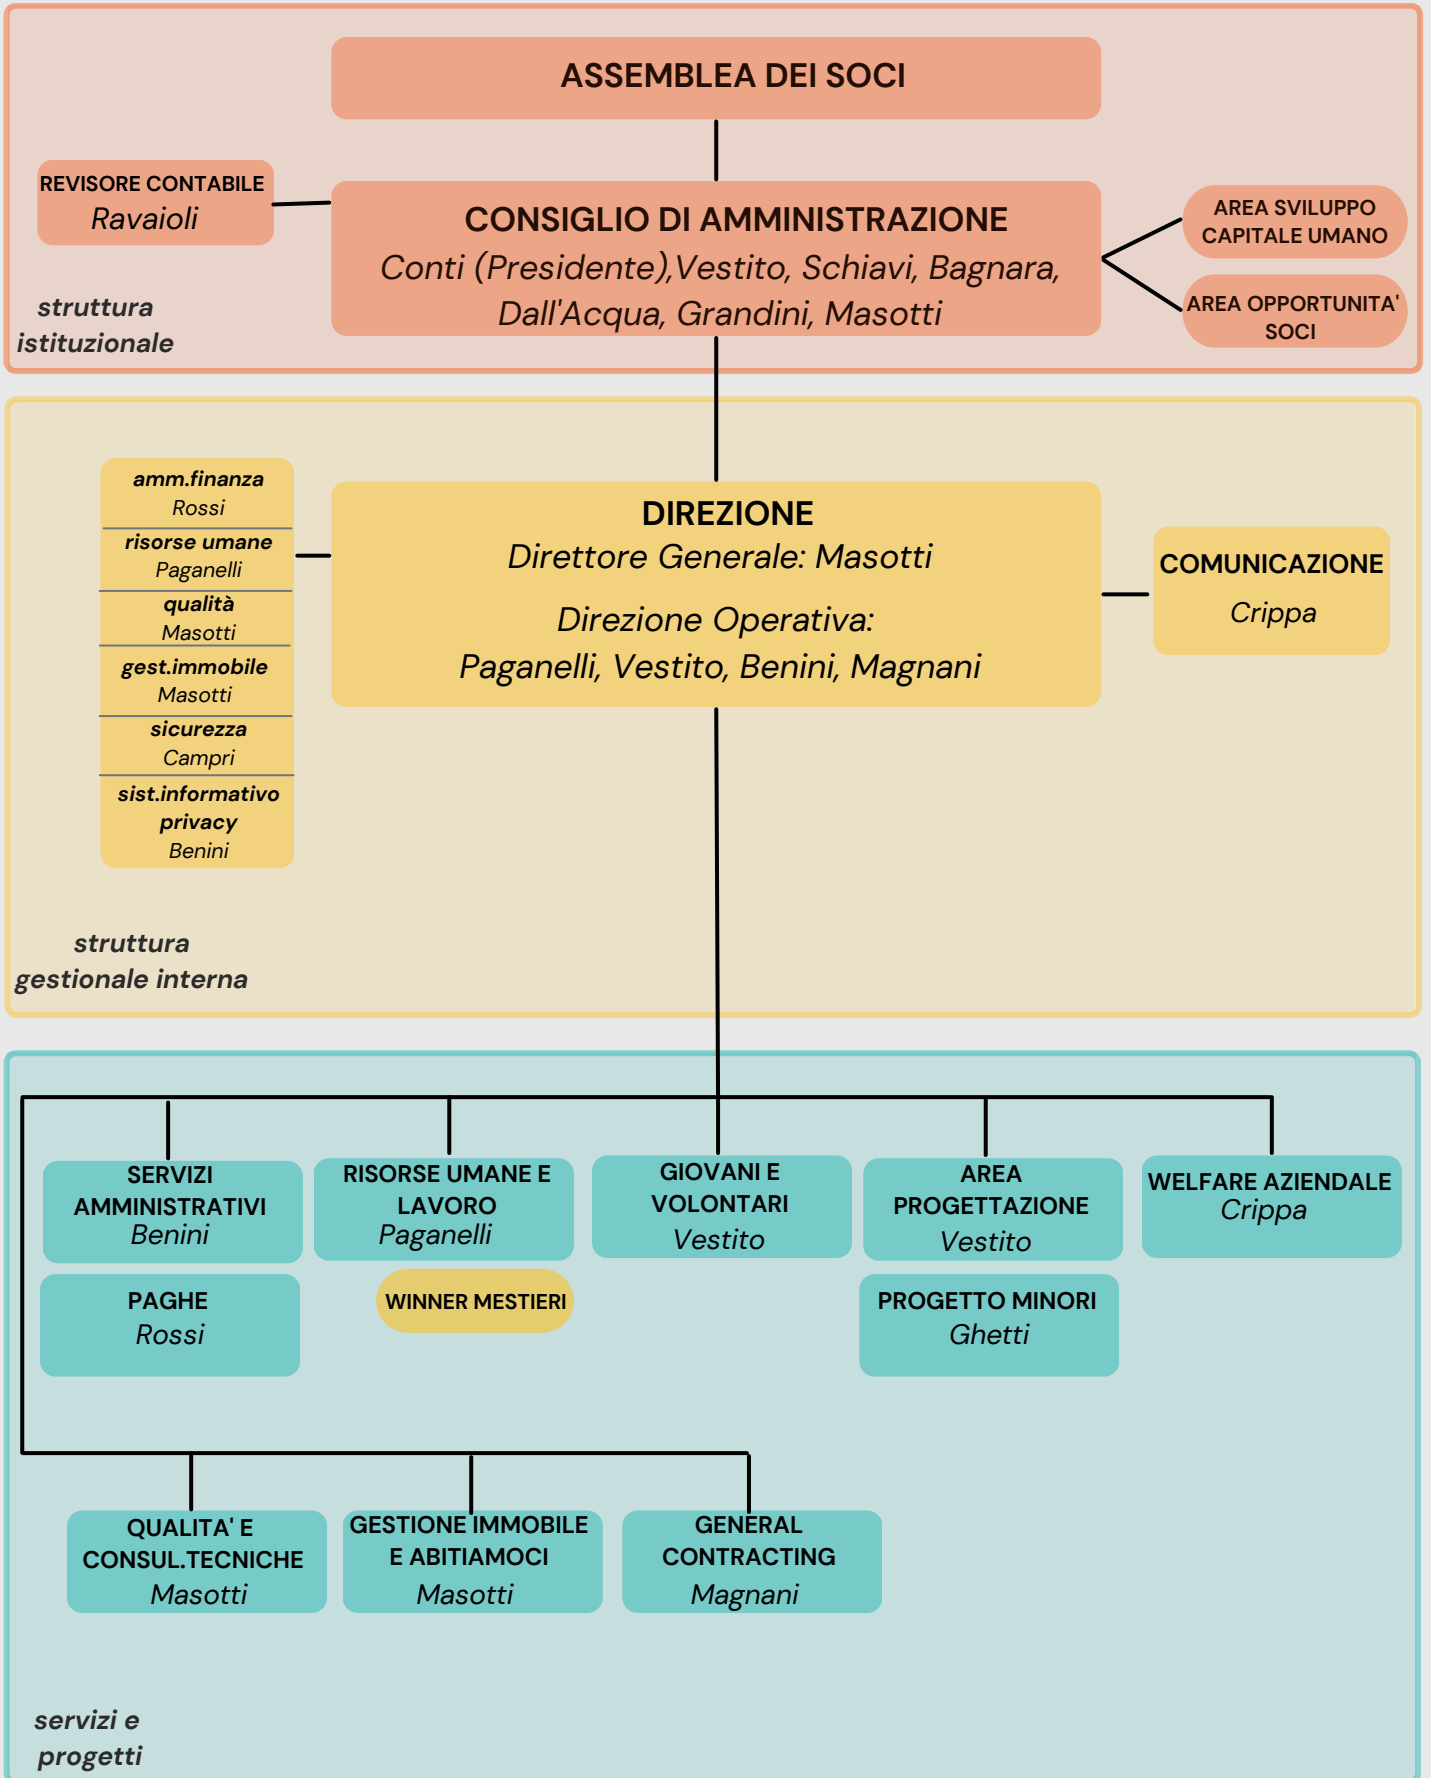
ASSEMBLEA DEI SOCI

REVISORE CONTABILE
Ravaioli

CONSIGLIO DI AMMINISTRAZIONE
Conti (Presidente),Vestito, Schiavi, Bagnara, Dall'Acqua, Grandini, Masotti

AREA SVILUPPO CAPITALE UMANO

AREA OPPORTUNITA' SOCI

struttura istituzionale

amm.finanza
Rossi

risorse umane
Paganelli

qualità
Masotti

gest.immobile
Masotti

sicurezza
Campri

sist.informativo privacy
Benini

DIREZIONE
Direttore Generale: Masotti

Direzione Operativa:
Paganelli, Vestito, Benini, Magnani

COMUNICAZIONE
Crippa

struttura gestionale interna

SERVIZI AMMINISTRATIVI
Benini

RISORSE UMANE E LAVORO
Paganelli

GIOVANI E VOLONTARI
Vestito

AREA PROGETTAZIONE
Vestito

WELFARE AZIENDALE
Crippa

PAGHE
Rossi

WINNER MESTIERI

PROGETTO MINORI
Ghetti

QUALITA' E CONSUL.TECNICHE
Masotti

GESTIONE IMMOBILE E ABITIAMOCI
Masotti

GENERAL CONTRACTING
Magnani

servizi e progetti